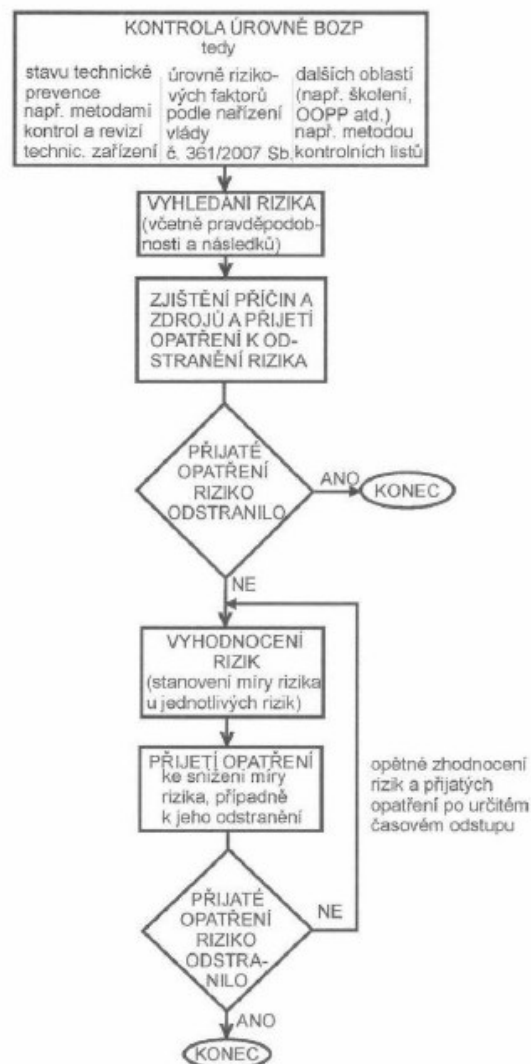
KONTROLA ÚROVNĚ BOZP
tedy

| stavu technické prevence např. metodami kontrol a revizí technic. zařízení | úrovně rizikových faktorů podle nařízení vlády č. 361/2007 Sb. | dalších oblastí (např. školení, OOPP atd.) např. metodou kontrolních listů |
|---|---|---|

VYHLEDÁNÍ RIZIKA (včetně pravděpodobnosti a následků)

ZJIŠTĚNÍ PŘÍČIN A ZDROJŮ A PŘIJETÍ OPATŘENÍ K ODSTRANĚNÍ RIZIKA

PŘIJATÉ OPATŘENÍ RIZIKO ODSTRANILO

ANO

KONEC

NE

VYHODNOCENÍ RIZIK (stanovení míry rizika u jednotlivých rizik)

PŘIJETÍ OPATŘENÍ ke snížení míry rizika, případně k jeho odstranění

opětné zhodnocení rizik a přijatých opatření po určitém časovém odstupu

PŘIJATÉ OPATŘENÍ RIZIKO ODSTRANILO

NE

ANO

KONEC